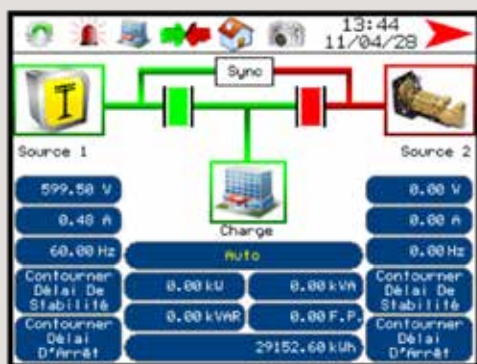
13:44
11/04/28

Sync

Source 1

Source 2

599.50 V

0.00 V

0.48 A

Charge

0.00 A

60.00 Hz

Auto

0.00 Hz

Contourner Délai De Stabilité

0.00 kW

0.00 kVA

Contourner Délai De Stabilité

Contourner Délai D'Arrêt

0.00 kVAR

0.00 F.P.

Contourner Délai D'Arrêt

29152.60 kWh